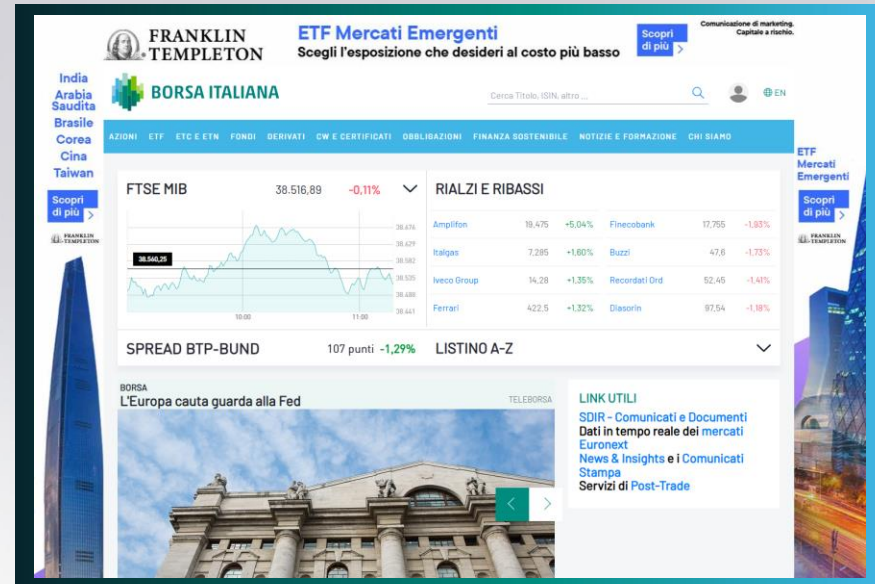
FRANKLIN TEMPLETON

ETF Mercati Emergenti
Scegli l'esposizione che desideri al costo più basso

Scopri di più

Comunicazione di marketing. Capitale a rischio.

India
Arabia Saudita
Brasile
Corea
Cina
Taiwan

Scopri di più

FRANKLIN TEMPLETON

BORSA ITALIANA

Cerca Titolo, ISIN, altro ...

EN

AZIONI ETF ETC E ETN FONDI DERIVATI CW E CERTIFICATI OBBLIGAZIONI FINANZA SOSTENIBILE NOTIZIE E FORMAZIONE CHI SIAMO

ETF
Mercati
Emergenti

Scopri di più

FRANKLIN TEMPLETON

FTSE MIB 38.516,89 -0,11%

38.676
38.629
38.582
38.560,25
38.535
38.488
38.441
10:00
11:00

RIALZI E RIBASSI

| | | | | | |
|---|---|---|---|---|---|
| Amplifon | 19,475 | +5,04% | Finecobank | 17,755 | -1,93% |
| Italgas | 7,285 | +1,60% | Buzzi | 47,6 | -1,73% |
| Iveco Group | 14,28 | +1,35% | Recordati Ord | 52,45 | -1,41% |
| Ferrari | 422,5 | +1,32% | Diasorin | 97,54 | -1,18% |

SPREAD BTP-BUND 107 punti -1,29%

LISTINO A-Z

BORSA
L'Europa cauta guarda alla Fed
TELEBORSA

LINK UTILI
SDIR - Comunicati e Documenti
Dati in tempo reale dei mercati Euronext
News & Insights e i Comunicati Stampa
Servizi di Post-Trade